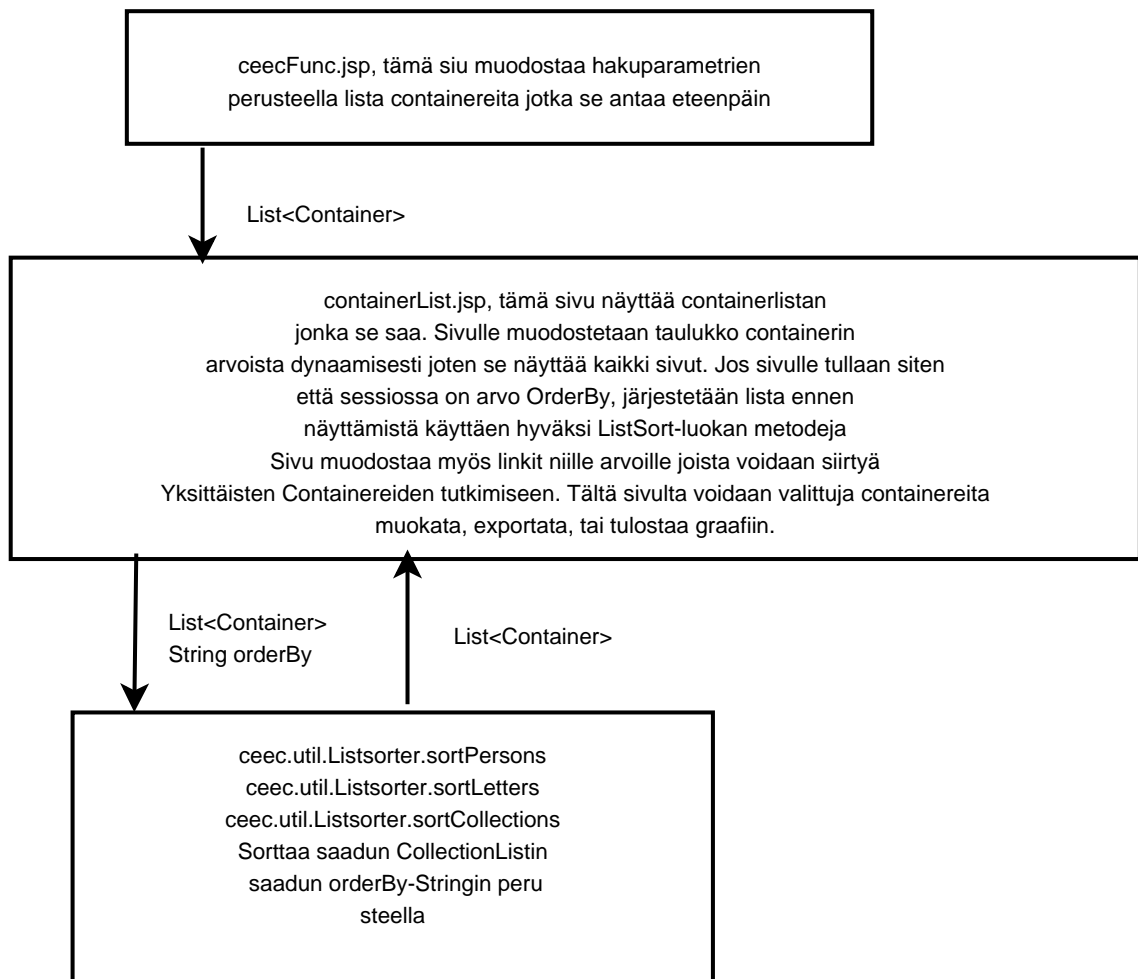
ceecFunc.jsp, tämä siu muodostaa hakuparametrien perusteella lista containereita jotka se antaa eteenpäin

List<Container>

containerList.jsp, tämä sivu näyttää containerlistan jonka se saa. Sivulle muodostetaan taulukko containerin arvoista dynaamisesti joten se näyttää kaikki sivut. Jos sivulle tullaan siten että sessiossa on arvo OrderBy, järjestetään lista ennen näyttämistä käyttäen hyväksi ListSort-luokan metodeja Sivu muodostaa myös linkit niille arvoille joista voidaan siirtyä Yksittäisten Containereiden tutkimiseen. Tältä sivulta voidaan valittuja containereita muokata, exportata, tai tulostaa graafiin.

List<Container>
String orderBy

List<Container>

ceec.util.Listsorter.sortPersons
ceec.util.Listsorter.sortLetters
ceec.util.Listsorter.sortCollections
Sorttaa saadun CollectionListin saadun orderBy-Stringin peru steella